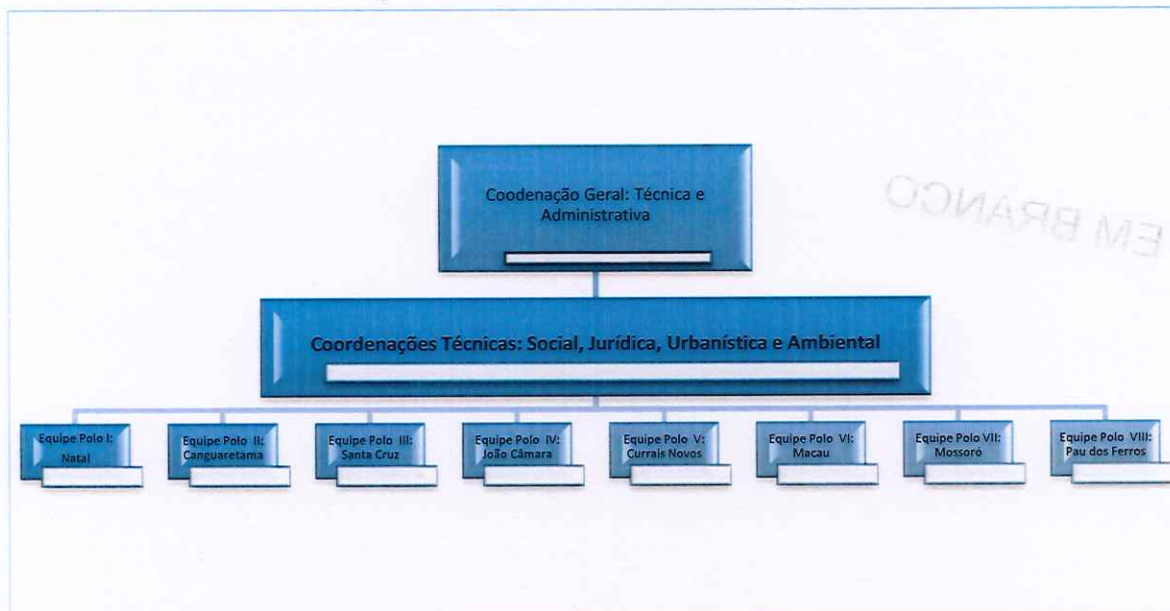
Codenação Geral: Técnica e Administrativa

EM BRANCO

Coordenações Técnicas: Social, Jurídica, Urbanística e Ambiental

Equipe Polo I: Natal

Equipe Polo II: Canguaretama

Equipe Polo III: Santa Cruz

Equipe Polo IV: João Câmara

Equipe Polo V: Currais Novos

Equipe Polo VI: Macau

Equipe Polo VII: Mossoró

Equipe Polo VIII: Pau dos Ferros